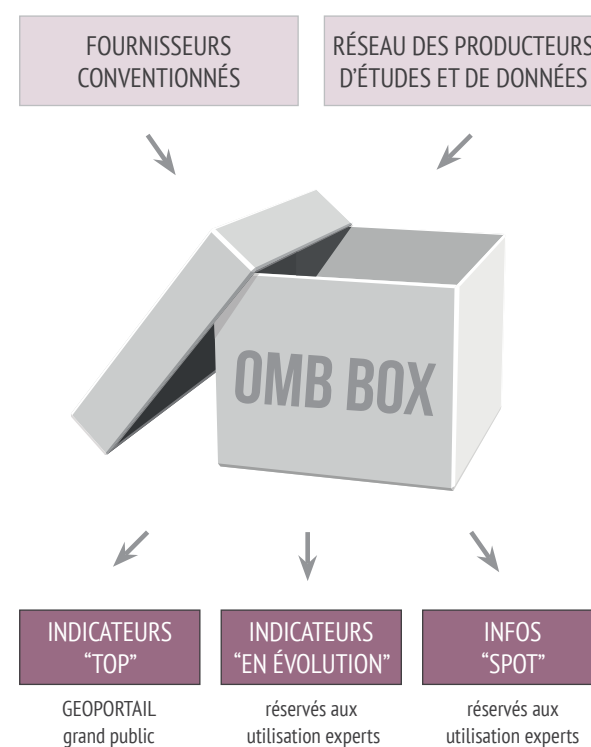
FOURNISSEURS CONVENTIONNÉS

RÉSEAU DES PRODUCTEURS D'ÉTUDES ET DE DONNÉES

OMB BOX

INDICATEURS "TOP"

GEOPORTAIL grand public

INDICATEURS "EN ÉVOLUTION"

réservés aux utilisation experts

INFOS "SPOT"

réservés aux utilisation experts